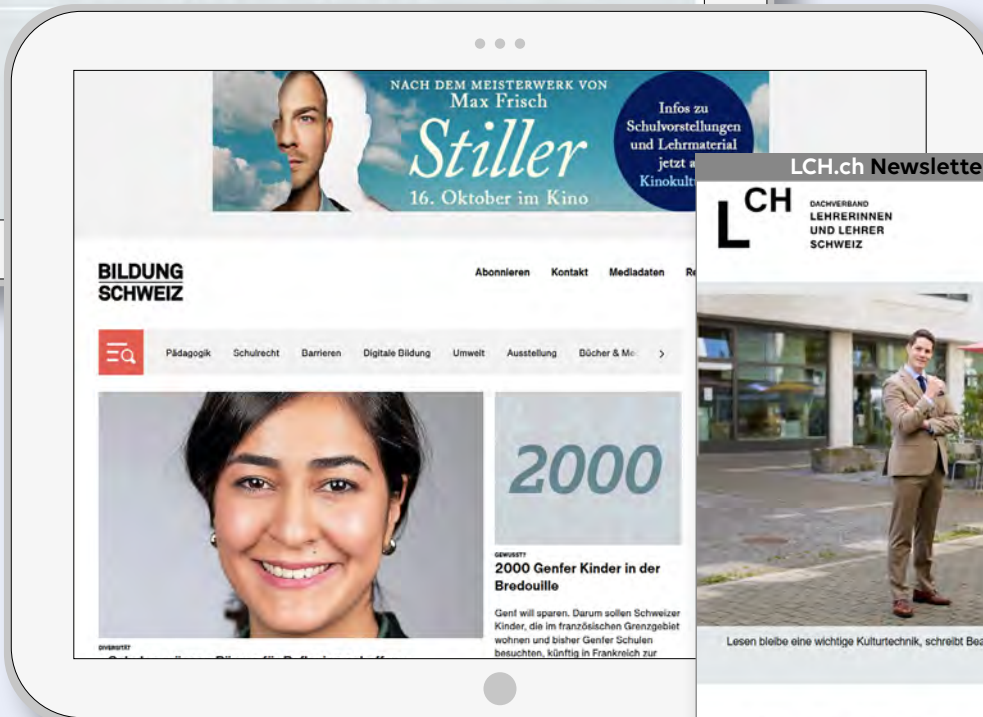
NACH DEM MEISTERWERK VON
Max Frisch
Stiller
16. Oktober im Kino

Infos zu Schulvorstellungen und Lehrmaterial jetzt a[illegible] Kinokult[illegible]

LCH.ch Newslette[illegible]

LCH
DACHVERBAND
LEHRERINNEN
UND LEHRER
SCHWEIZ

BILDUNG SCHWEIZ

Abonnieren Kontakt Mediadaten Re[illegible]

Pädagogik Schulrecht Barrieren Digitale Bildung Umwelt Ausstellung Bücher & Me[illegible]

2000

GEWUSST?
2000 Genfer Kinder in der Bredouille

Genf will sparen. Darum sollen Schweizer Kinder, die im französischen Grenzgebiet wohnen und bisher Genfer Schulen besuchten, künftig in Frankreich zur

DIVERSITÄT
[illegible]

Lesen bleibe eine wichtige Kulturtechnik, schreibt Bea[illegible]